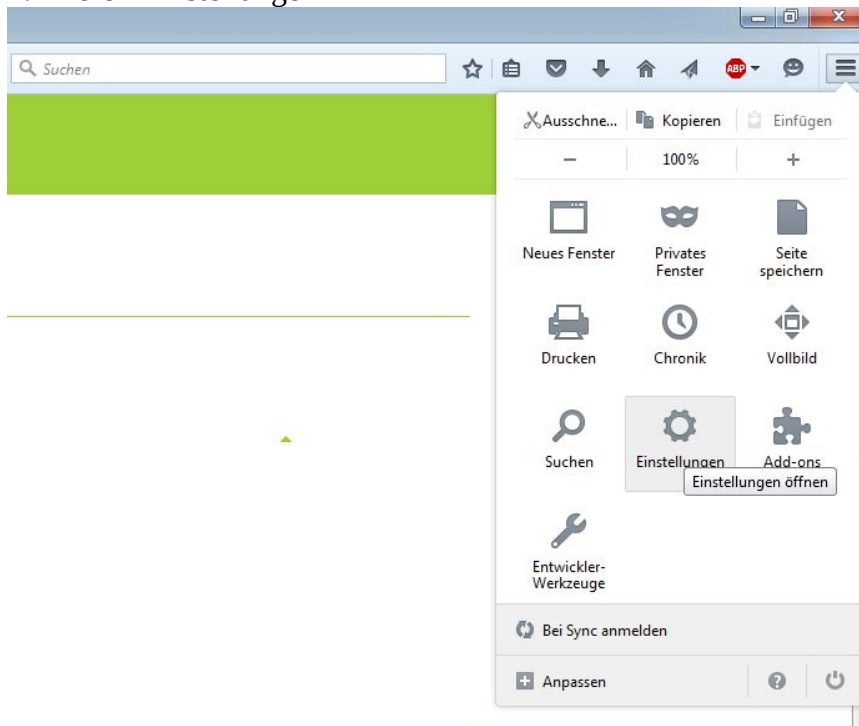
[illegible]

Suchen

ABP

Ausschne... Kopieren Einfügen

− 100% +

Neues Fenster

Privates Fenster

Seite speichern

Drucken

Chronik

Vollbild

Suchen

Einstellungen

Add-ons

Einstellungen öffnen

Entwickler-Werkzeuge

Bei Sync anmelden

Anpassen